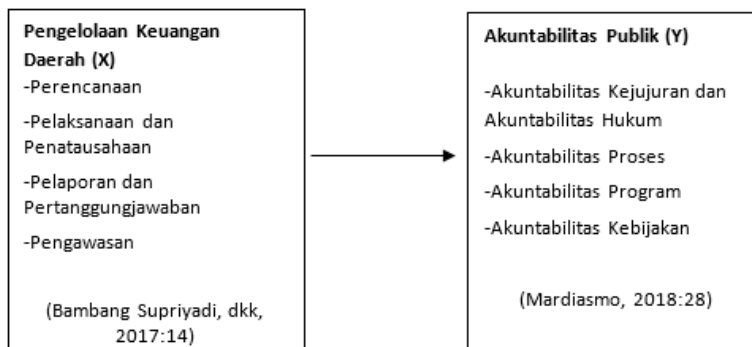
Pengelolaan Keuangan Daerah (X)
-Perencanaan
-Pelaksanaan dan Penatausahaan
-Pelaporan dan Pertanggungjawaban
-Pengawasan

(Bambang Supriyadi, dkk, 2017:14)

Akuntabilitas Publik (Y)

-Akuntabilitas Kejujuran dan Akuntabilitas Hukum
-Akuntabilitas Proses
-Akuntabilitas Program
-Akuntabilitas Kebijakan

(Mardiasmo, 2018:28)